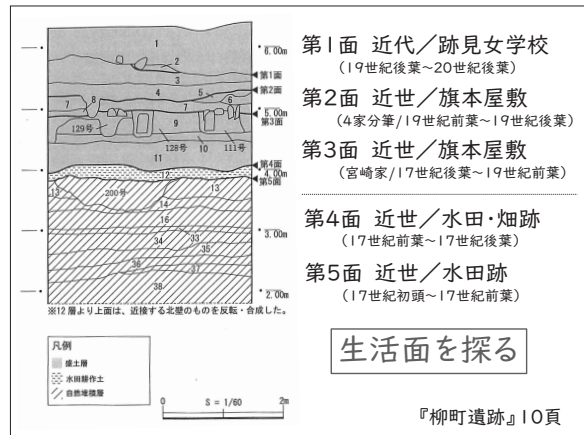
1
2
3
4
5
6
7
8
7
129号
9
128号
10
111号
11
12
200号
13
13
14
16
33
34
35
36
37
38

6.00m
第1面
第2面
5.00m
第3面
第4面
4.00m
第5面
3.00m
2.00m

※12層より上面は、近接する北壁のものを反転・合成した。

凡例
盛土層
水田耕作土
自然堆積層

0
S = 1/60
2m

第1面 近代/跡見女学校
(19世紀後葉~20世紀後葉)

第2面 近世/旗本屋敷
(4家分筆/19世紀前葉~19世紀後葉)

第3面 近世/旗本屋敷
(宮崎家/17世紀後葉~19世紀前葉)

第4面 近世/水田・畑跡
(17世紀前葉~17世紀後葉)

第5面 近世/水田跡
(17世紀初頭~17世紀前葉)

生活面を探る

『柳町遺跡』10頁